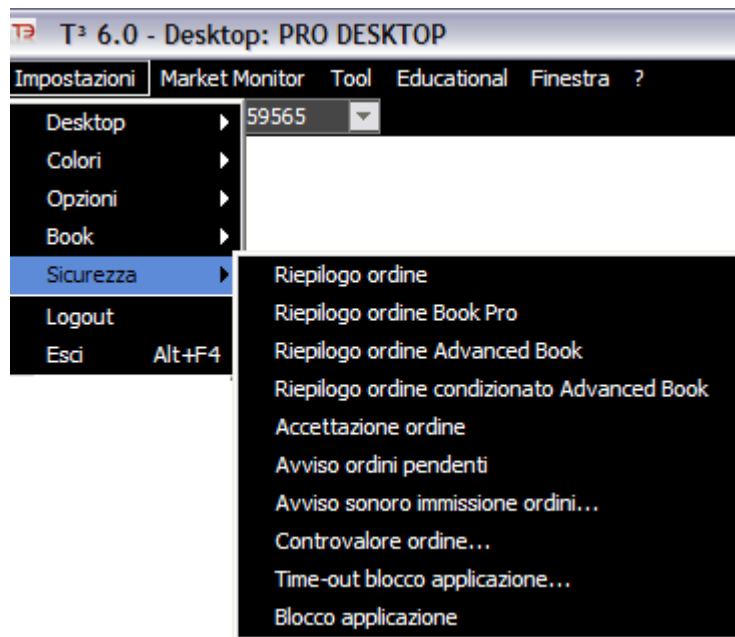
T³ T³ 6.0 - Desktop: PRO DESKTOP

Impostazioni Market Monitor Tool Educational Finestra ?

Desktop
Colori
Opzioni
Book
Sicurezza
Logout
Esci Alt+F4

59565

Riepilogo ordine
Riepilogo ordine Book Pro
Riepilogo ordine Advanced Book
Riepilogo ordine condizionato Advanced Book
Accettazione ordine
Avviso ordini pendenti
Avviso sonoro immissione ordini...
Controvalore ordine...
Time-out blocco applicazione...
Blocco applicazione